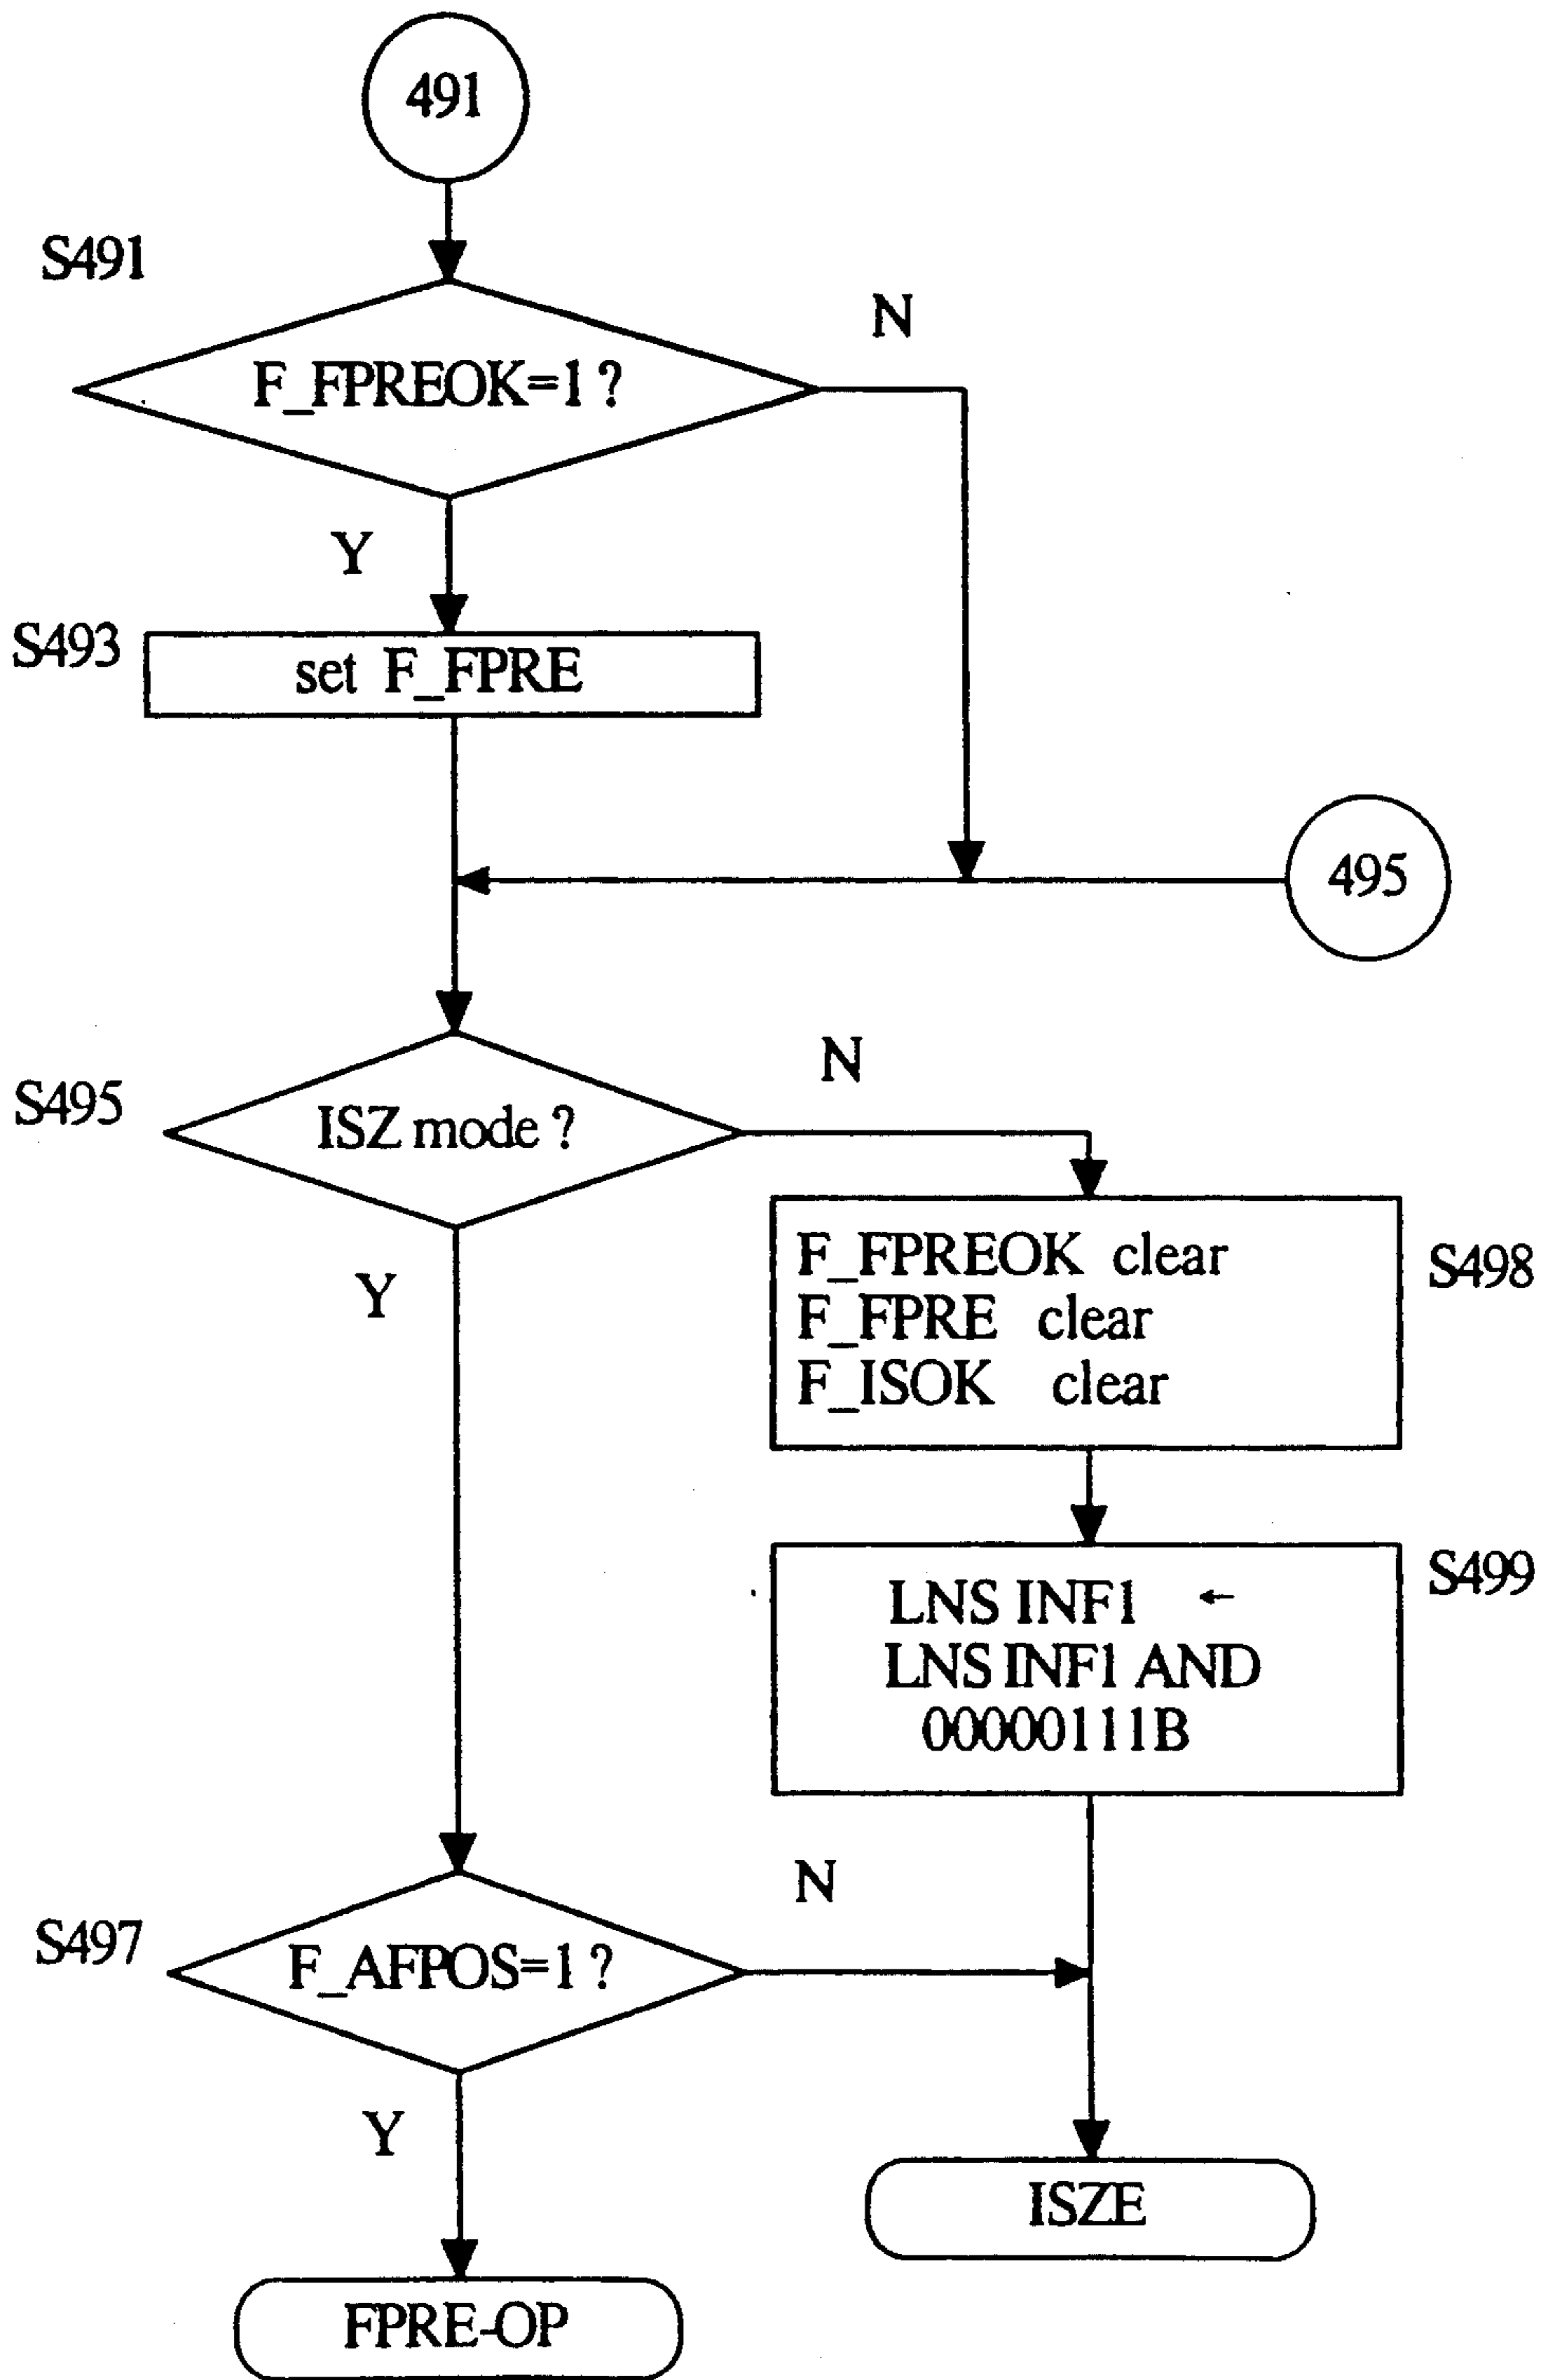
491

S491

F_FPREOK=1 ?

N

Y

S493

set F_FPRE

495

S495

ISZ mode ?

N

F_FPREOK clear
F_FPRE clear
F_ISOK clear

S498

Y

LNS INF1 ←
LNS INF1 AND
00000111B

S499

S497

F_AFPOS=1 ?

N

Y

ISZE

FPRE-OP